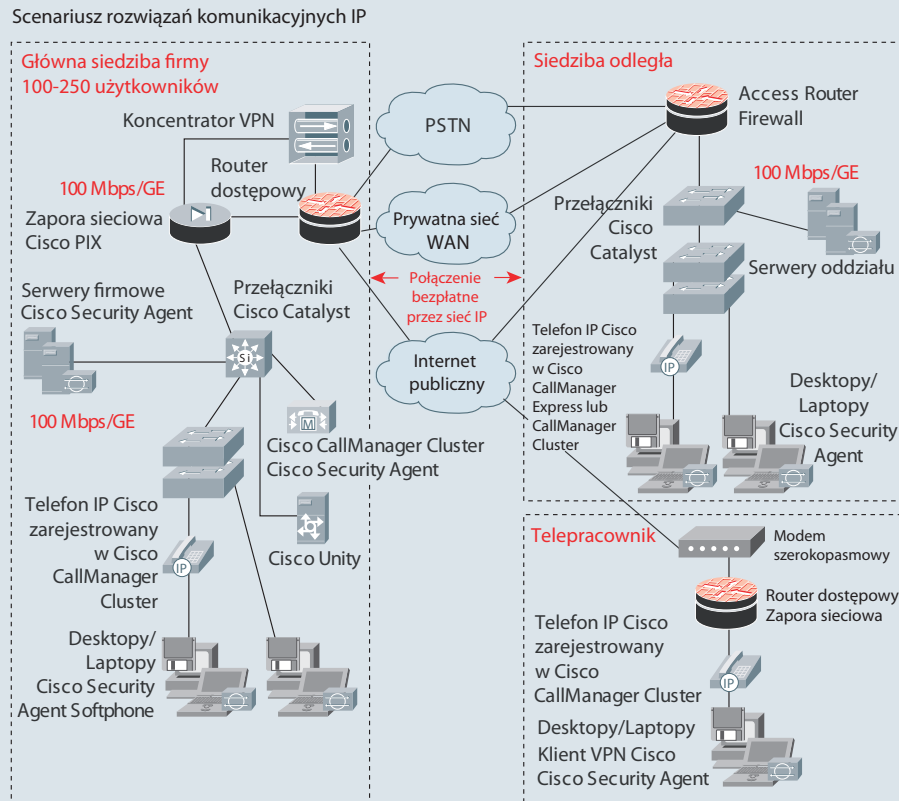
Scenariusz rozwiązań komunikacyjnych IP

Główna siedziba firmy
100-250 użytkowników

Koncentrator VPN

Router dostępowy

100 Mbps/GE

Zapora sieciowa Cisco PIX

Serwery firmowe Cisco Security Agent

Przełączniki Cisco Catalyst

100 Mbps/GE

Cisco CallManager Cluster
Cisco Security Agent

Telefon IP Cisco zarejestrowany w Cisco CallManager Cluster

Cisco Unity

Desktopy/ Laptopy Cisco Security Agent Softphone

PSTN

Prywatna sieć WAN

Połączenie bezpłatne przez sieć IP

Internet publiczny

Siedziba odległa

Access Router Firewall

100 Mbps/GE

Przełączniki Cisco Catalyst

Serwery oddziału

Telefon IP Cisco zarejestrowany w Cisco CallManager Express lub CallManager Cluster

Desktopy/ Laptopy Cisco Security Agent

Telepracownik

Modem szerokopasmowy

Router dostępowy Zapora sieciowa

Telefon IP Cisco zarejestrowany w Cisco CallManager Cluster

Desktopy/Laptopy
Klient VPN Cisco
Cisco Security Agent

IP

IP

IP

Si

M